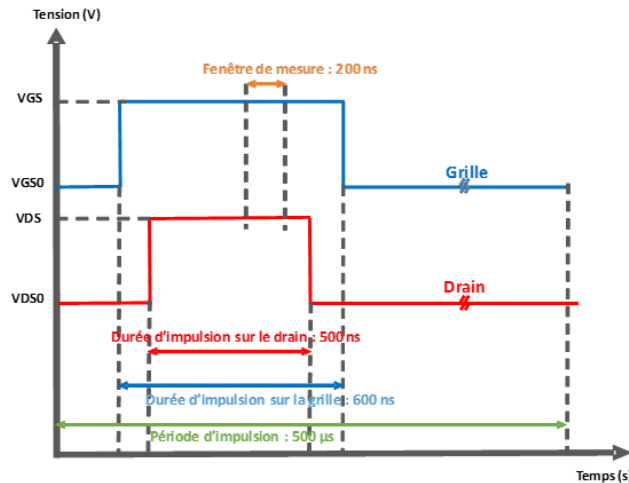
Tension (V)

Fenêtre de mesure : 200 ns

VGS

VGS0

VDS

VDS0

Grille

Drain

Durée d'impulsion sur le drain : 500 ns

Durée d'impulsion sur la grille : 600 ns

Période d'impulsion : 500 µs

Temps (s)